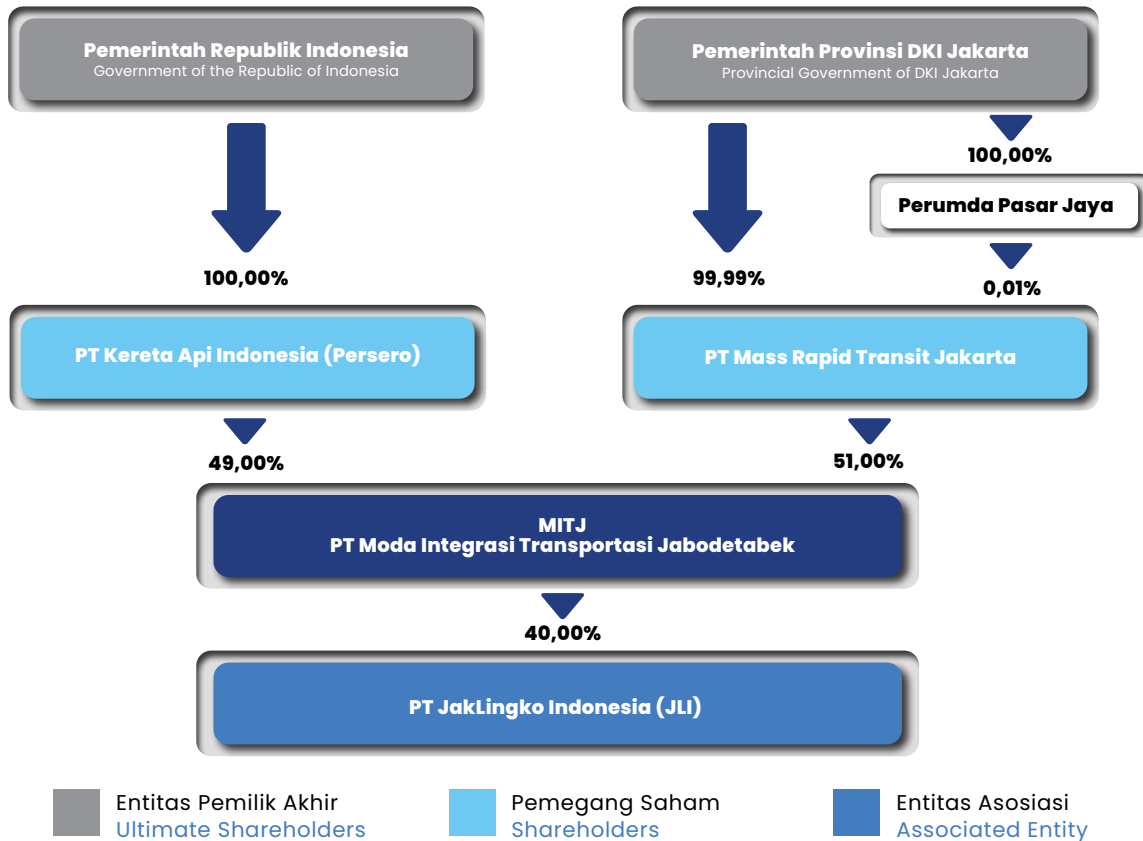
Pemerintah Republik Indonesia
Government of the Republic of Indonesia

Pemerintah Provinsi DKI Jakarta
Provincial Government of DKI Jakarta

100,00%

Perumda Pasar Jaya

100,00%

99,99%

0,01%

PT Kereta Api Indonesia (Persero)

PT Mass Rapid Transit Jakarta

49,00%

51,00%

MITJ
PT Moda Integrasi Transportasi Jabodetabek

40,00%

PT JakLingko Indonesia (JLI)

Entitas Pemilik Akhir
Ultimate Shareholders

Pemegang Saham
Shareholders

Entitas Asosiasi
Associated Entity